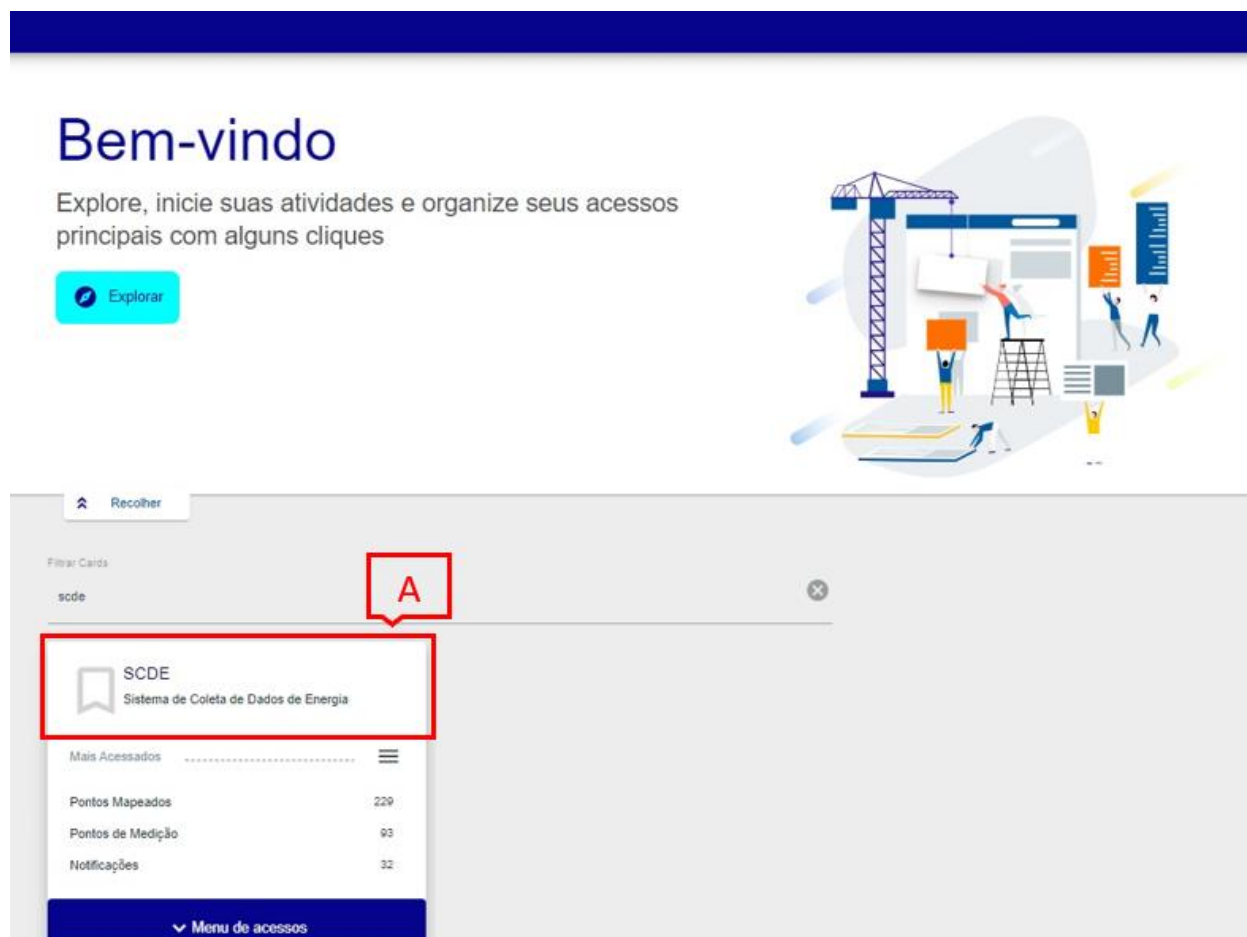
Bem-vindo

Explore, inicie suas atividades e organize seus acessos principais com alguns cliques

Explorar

Recolher

Filtrar Cards

scde

A

SCDE

Sistema de Coleta de Dados de Energia

Mais Acessados

Pontos Mapeados 229

Pontos de Medição 93

Notificações 32

Menu de acessos